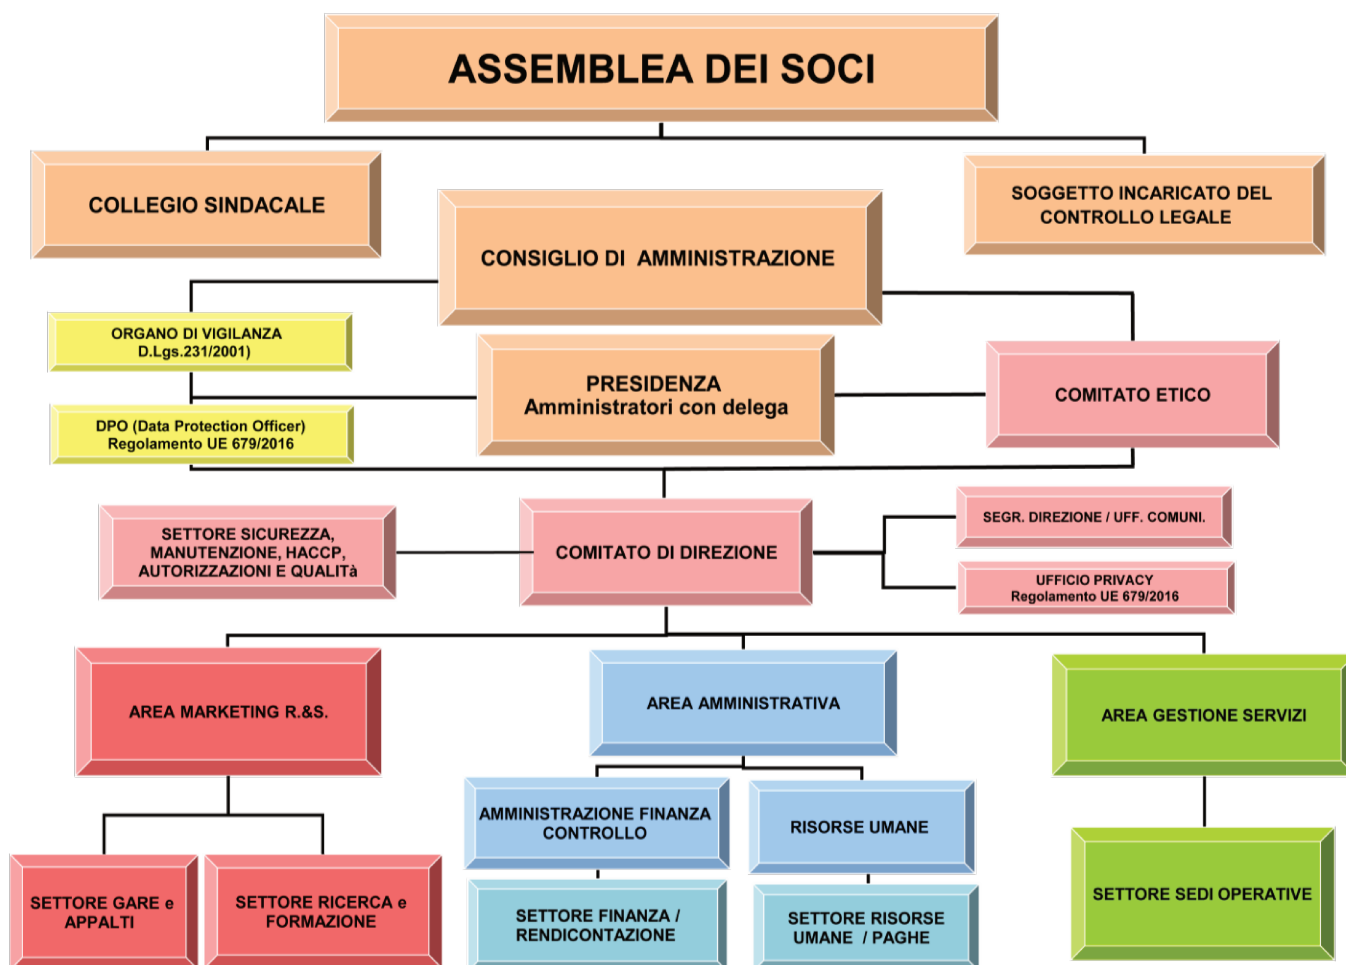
ASSEMBLEA DEI SOCI

COLLEGIO SINDACALE

SOGGETTO INCARICATO DEL CONTROLLO LEGALE

CONSIGLIO DI AMMINISTRAZIONE

ORGANO DI VIGILANZA D.Lgs.231/2001)

DPO (Data Protection Officer) Regolamento UE 679/2016

PRESIDENZA Amministratori con delega

COMITATO ETICO

SETTORE SICUREZZA, MANUTENZIONE, HACCP, AUTORIZZAZIONI E QUALITà

COMITATO DI DIREZIONE

SEGR. DIREZIONE / UFF. COMUNI.

UFFICIO PRIVACY Regolamento UE 679/2016

AREA MARKETING R.&S.

AREA AMMINISTRATIVA

AREA GESTIONE SERVIZI

AMMINISTRAZIONE FINANZA CONTROLLO

RISORSE UMANE

SETTORE GARE e APPALTI

SETTORE RICERCA e FORMAZIONE

SETTORE FINANZA / RENDICONTAZIONE

SETTORE RISORSE UMANE / PAGHE

SETTORE SEDI OPERATIVE